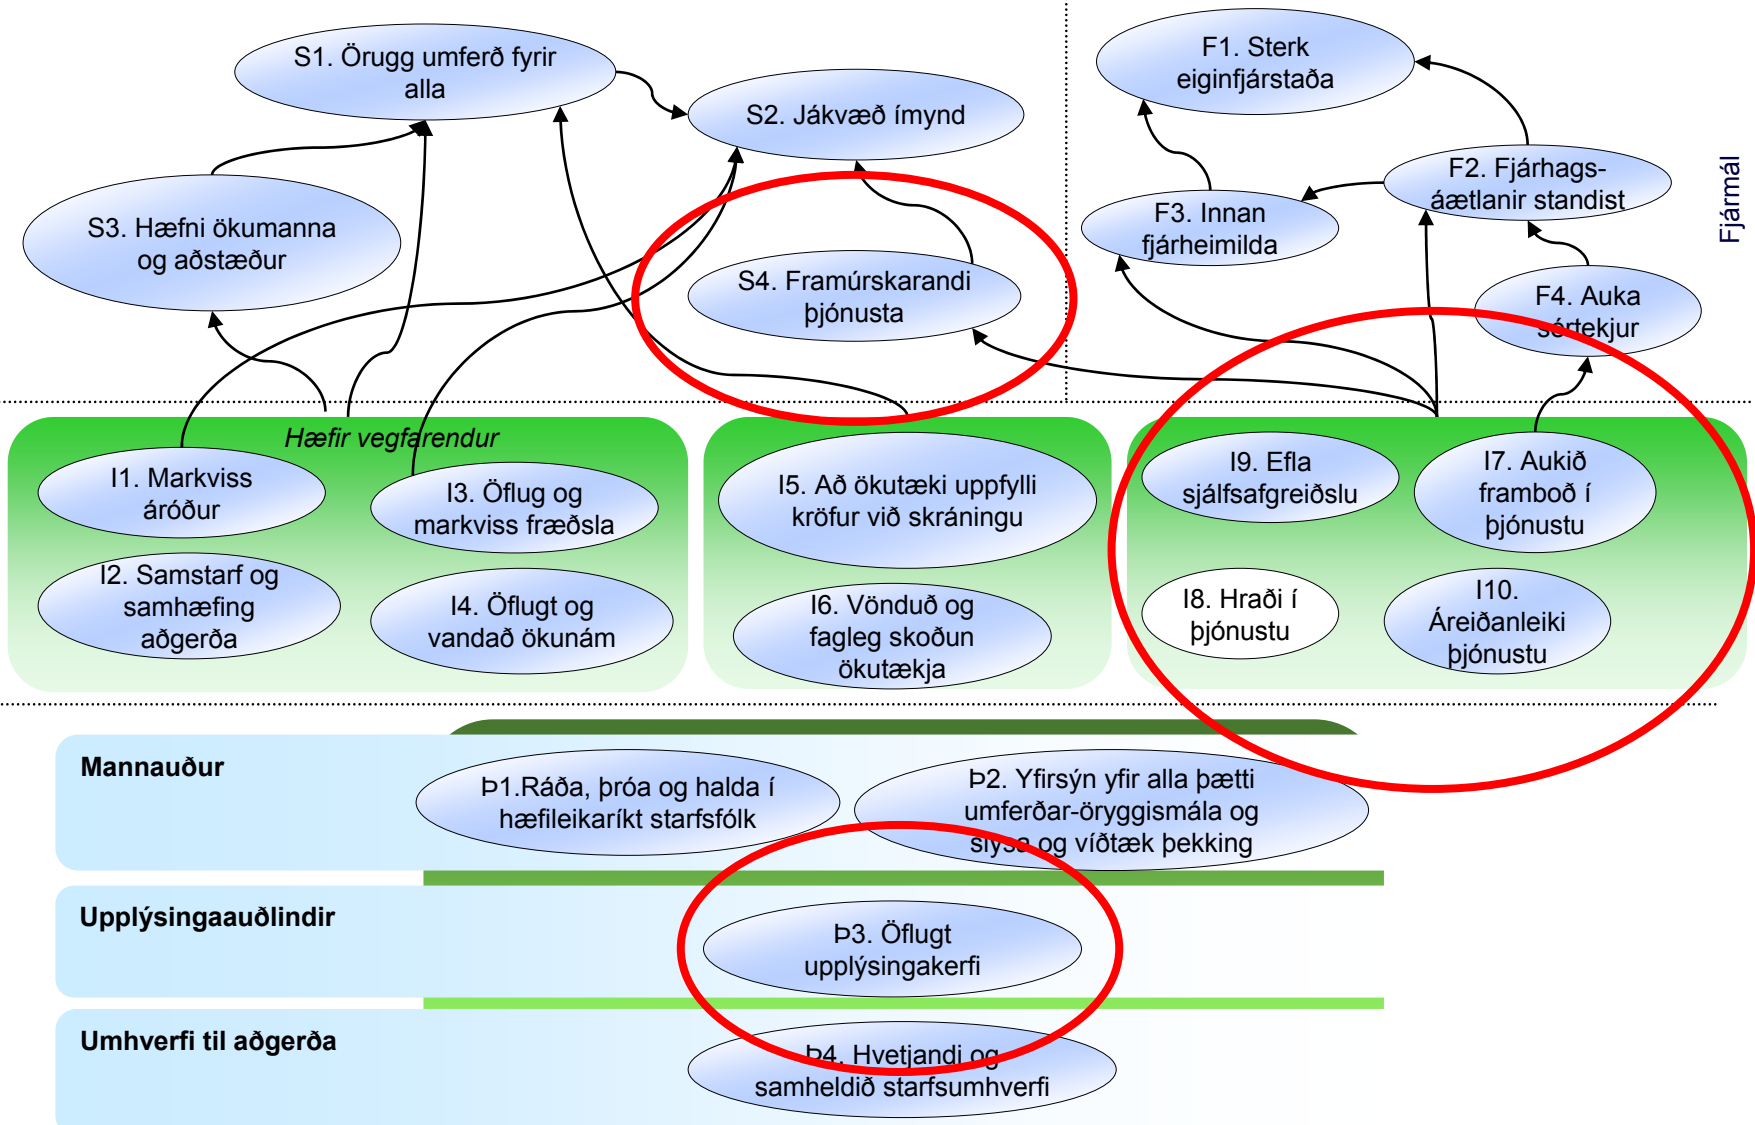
S1. Örugg umferð fyrir alla

S2. Jákvæð ímynd

S3. Hæfni ökumanna og aðstæður

S4. Framúrskarandi þjónusta

F1. Sterk eiginfjárstaða

F2. Fjárhags-áætlanir standist

F3. Innan fjárheimilda

F4. Auka sértekjur

Fjármál

Hæfir vegfarendur

I1. Markviss áróður

I3. Öflug og markviss fræðsla

I2. Samstarf og samhæfing aðgerða

I4. Öflugt og vandað ökunám

I5. Að ökutæki uppfylli kröfur við skráningu

I6. Vönduð og fagleg skoðun ökutækja

I9. Efla sjálfsafgreiðslu

I7. Aukið framboð í þjónustu

I8. Hraði í þjónustu

I10. Áreiðanleiki þjónustu

Mannauður

Þ1.Ráða, þróa og halda í hæfileikaríkt starfsfólk

Þ2. Yfirsýn yfir alla þætti umferðar-öryggismála og slysa og víðtæk þekking

Upplýsingaauðlindir

Þ3. Öflugt upplýsingakerfi

Umhverfi til aðgerða

Þ4. Hvetjandi og samheldið starfsumhverfi